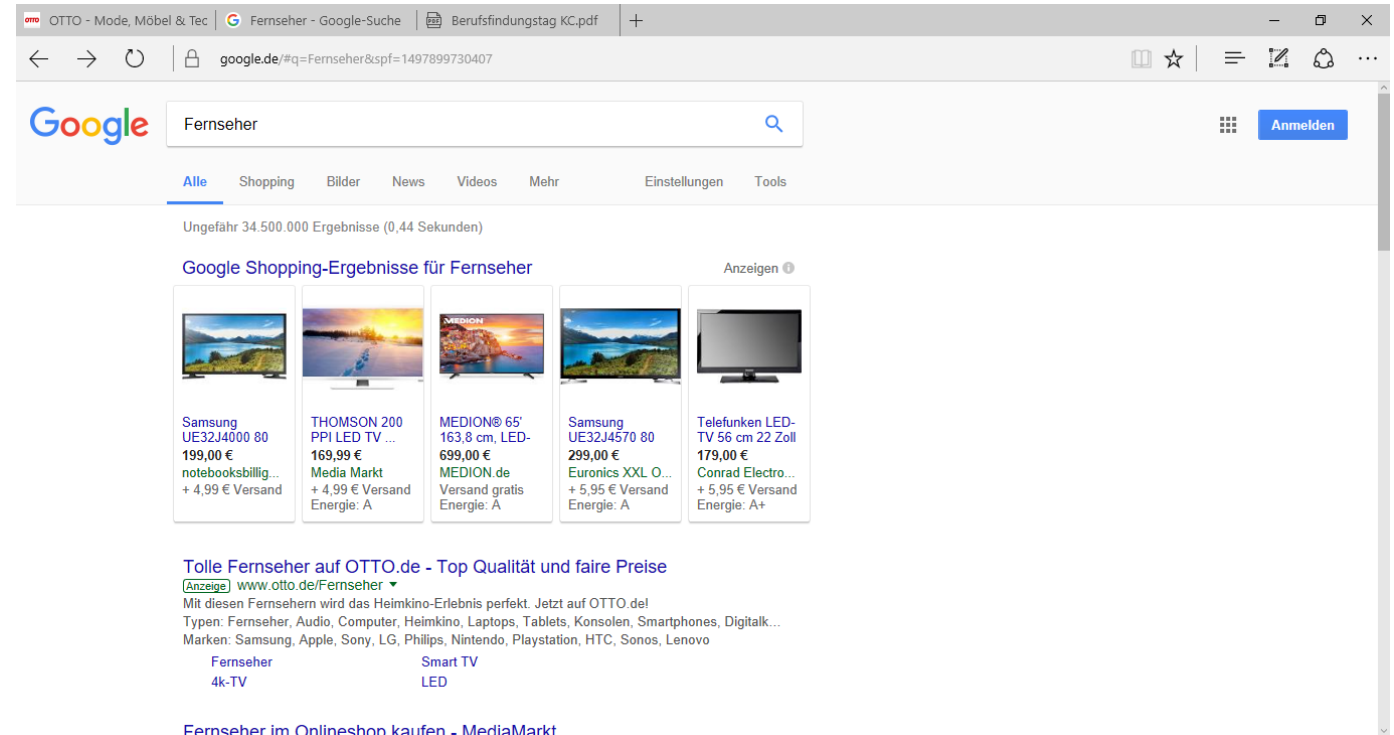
OTTO - Mode, Möbel & Tec | Fernseher - Google-Suche | Berufsfindungstag KC.pdf

google.de/#q=Fernseher&spf=1497899730407

Google

Fernseher

Anmelden

Alle Shopping Bilder News Videos Mehr Einstellungen Tools

Ungefähr 34.500.000 Ergebnisse (0,44 Sekunden)

Google Shopping-Ergebnisse für Fernseher

Anzeigen

| Samsung UE32J4000 80 | THOMSON 200 PPI LED TV ... | MEDION® 65' 163,8 cm, LED- | Samsung UE32J4570 80 | Telefunken LED-TV 56 cm 22 Zoll |
|---|---|---|---|---|
| 199,00 € | 169,99 € | 699,00 € | 299,00 € | 179,00 € |
| notebooksbillig... | Media Markt | MEDION.de | Euronics XXL O... | Conrad Electro... |
| + 4,99 € Versand | + 4,99 € Versand | Versand gratis | + 5,95 € Versand | + 5,95 € Versand |
| | Energie: A | Energie: A | Energie: A | Energie: A+ |

Tolle Fernseher auf OTTO.de - Top Qualität und faire Preise
Anzeige www.otto.de/Fernseher
Mit diesen Fernsehern wird das Heimkino-Erlebnis perfekt. Jetzt auf OTTO.de!
Typen: Fernseher, Audio, Computer, Heimkino, Laptops, Tablets, Konsolen, Smartphones, Digitalk...
Marken: Samsung, Apple, Sony, LG, Philips, Nintendo, Playstation, HTC, Sonos, Lenovo

Fernseher
Smart TV
4k-TV
LED

Fernseher im Onlineshop kaufen - MediaMarkt